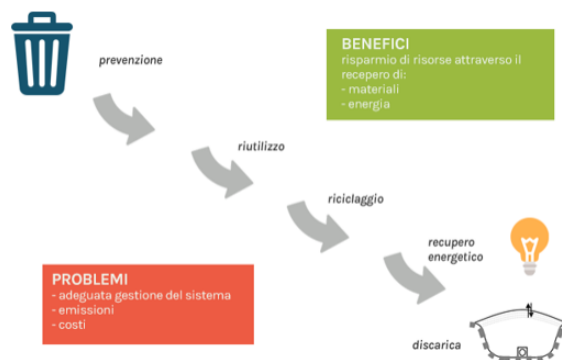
prevenzione

BENEFICI
risparmio di risorse attraverso il recepero di:
- materiali
- energia

riutilizzo

riciclaggio

recupero energetico

PROBLEMI
- adeguata gestione del sistema
- emissioni
- costi

discarica